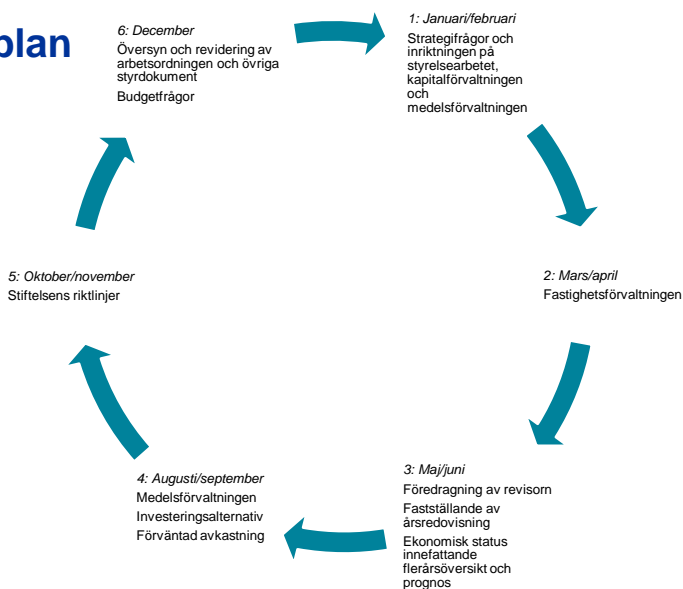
plan

6: December
Översyn och revidering av arbetsordningen och övriga styrdokument
Budgetfrågor

1: Januari/februari
Strategifrågor och inriktningen på styrelsearbetet, kapitalförvaltningen och medelsförvaltningen

2: Mars/april
Fastighetsförvaltningen

3: Maj/juni
Föredragning av revisorn
Fastställande av årsredovisning
Ekonomisk status innefattande flerårsöversikt och prognos

4: Augusti/september
Medelsförvaltningen
Investeringsalternativ
Förväntad avkastning

5: Oktober/november
Stiftelsens riktlinjer